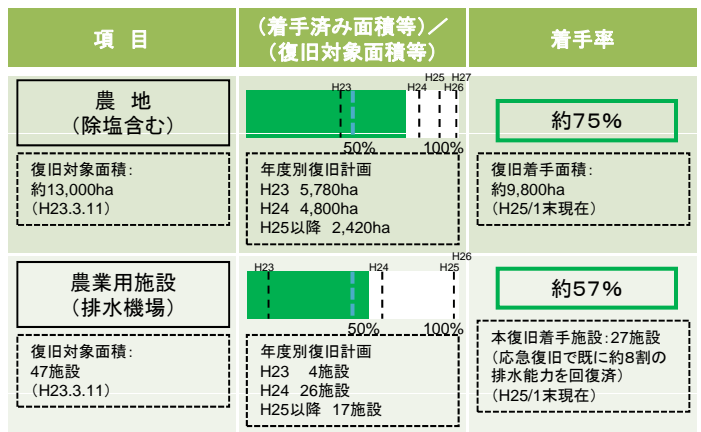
| 項　目 | （着手済み面積等）／（復旧対象面積等） | 着手率 |
|---|---|---|
| 農　地（除塩含む） 復旧対象面積：約13,000ha（H23.3.11） | H23 H24 H25 H26 H27 50% 100% 年度別復旧計画 H23　5,780ha H24　4,800ha H25以降　2,420ha | 約75% 復旧着手面積：約9,800ha（H25/1末現在） |
| 農業用施設（排水機場） 復旧対象面積：47施設（H23.3.11） | H23 H24 H25 H26 50% 100% 年度別復旧計画 H23　4施設 H24　26施設 H25以降　17施設 | 約57% 本復旧着手施設：27施設（応急復旧で既に約8割の排水能力を回復済）（H25/1末現在） |